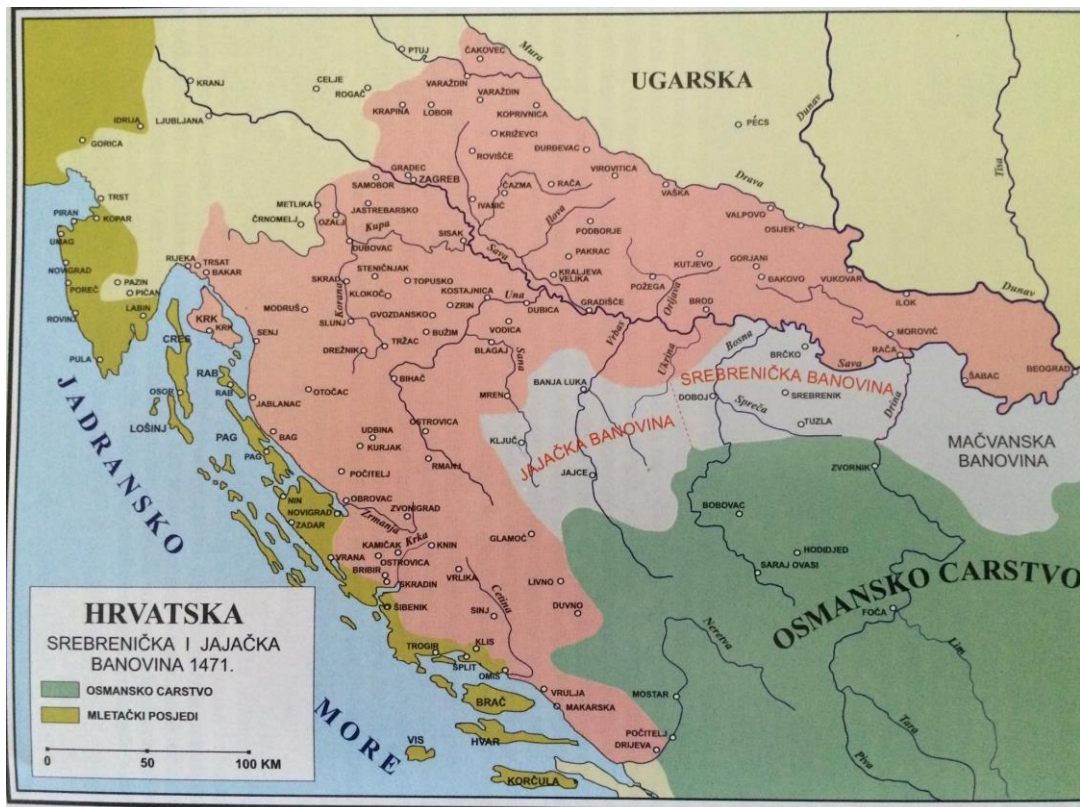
UGARSKA

PTUJ ČAKOVEC Mura KRANJ CELJE ROGAČ VARAŽDIN VARAŽDIN IDRIJA LJUBLJANA KRAPINA LOBOR KOPRIVNICA PÉCS Dunav GORICA KRIŽEVCI ROVIŠĆE ĐURĐEVAC Tisa GRADEC ZAGREB VIROVITICA SAMOBOR ČAZMA RAČA Drava TRST METLIKA JASTREBARSKO IVANIĆ VAŠKA PIRAN KOPAR ČRNOMELJ OZALJ Ilova VALPOVO UMAG Kupa SISAK PODBORJE OSIJEK DUBOVAC Sava PAKRAC KUTJEVO GORJANI NOVIGRAD RIJEKA TRSAT SKRAD STENIČNJAK TOPUSKO KOSTAJNICA KRALJEVA VELIKA POŽEGA BAKOVO VUKOVAR Dunav POREČ PAZIN PIČAN BAKAR KLOKOČ ZRIN Una DUBICA GRADIŠĆE BROD ILOK LABIN MODRUŠ Korana GVOZDANSKO BUŽIM Vrbas Orljava ROVINJ KRK KRK SLUNJ VODICA MOROVIĆ SENJ Sana Ukrina Bosna BRČKO RAČA CRES DREŽNIK TRŽAC BLAGAJ Sava PULA Drina BEOGRAD OSOR BIHAĆ BANJA LUKA SREBRENIČKA BANOVINA ŠABAC RAB OTOČAC MREN DOBOJ SREBRENIK JADRANSKO RAB JABLANAC Spreča TUZLA LOŠINJ BAG UDBINA OSTROVICA KLJUČ JAJAČKA BANOVINA MAČVANSKA BANOVINA PAG KURJAK PAG JAJCE RMANJ ZVORNIK POČITELJ OBROVAC ZVONIGRAD BOBOVAC NIN NOVIGRAD Zrmanja GLAMOČ ZADAR KAMIČAK Krka KNIN HODIDJED VRANA OSTROVICA SARAJ OVASI OSMANSKO CARSTVO BRIBIR SKRADIN VRLIKA LIVNO Cetina ŠIBENIK SINJ DUVNO FOČA Neretva TROGIR KLIS Lim SPLIT OMIŠ VRULJA MOSTAR MORE MAKARSKA BRAČ Tara VIS HVAR POČITELJ DRIJEVA Piva KORČULA

HRVATSKA
SREBRENIČKA I JAJAČKA BANOVINA 1471.
OSMANSKO CARSTVO
MLETAČKI POSJEDI
0 50 100 KM